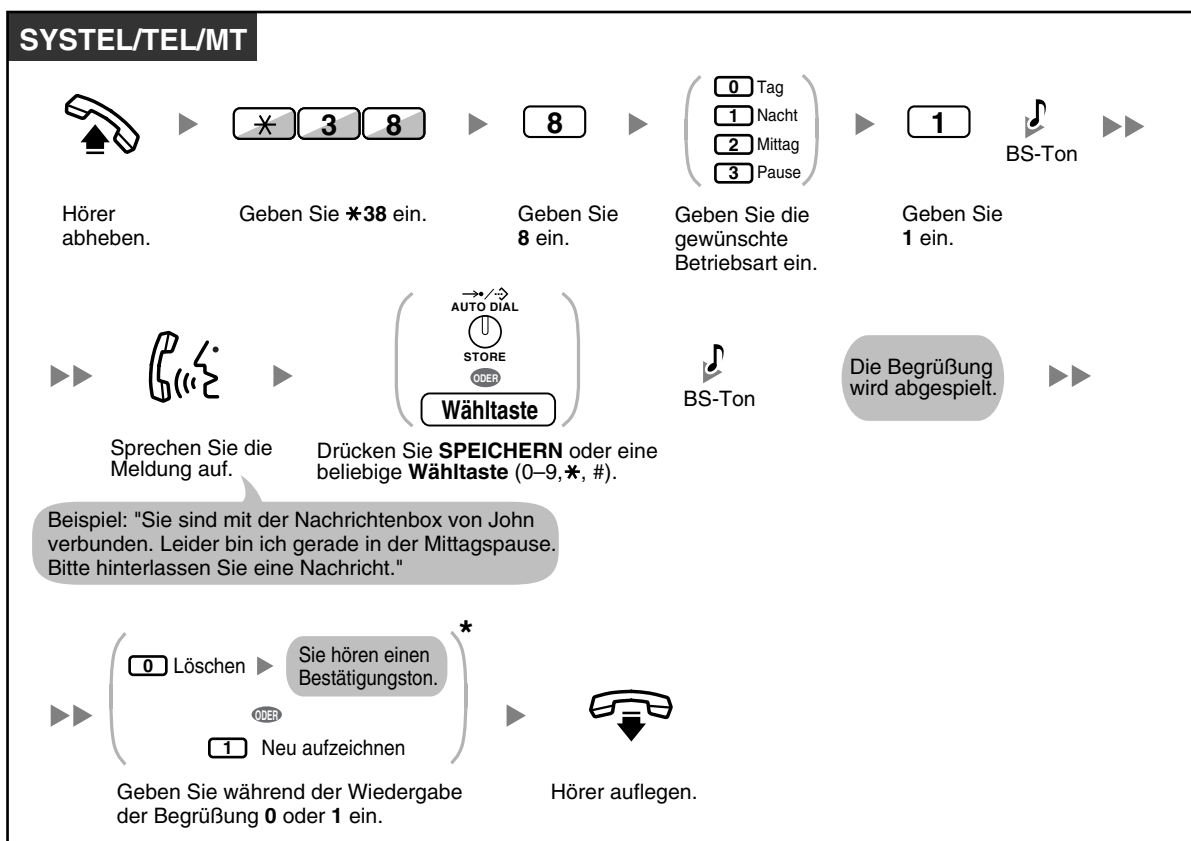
SYSTEL/TEL/MT

✱ 3 8

8

0 Tag
1 Nacht
2 Mittag
3 Pause

1

BS-Ton

Hörer abheben.

Geben Sie ✱38 ein.

Geben Sie 8 ein.

Geben Sie die gewünschte Betriebsart ein.

Geben Sie 1 ein.

AUTO DIAL
STORE
ODER
Wähltaste

BS-Ton

Die Begrüßung wird abgespielt.

Sprechen Sie die Meldung auf.

Drücken Sie SPEICHERN oder eine beliebige Wähltaste (0–9, ✱, #).

Beispiel: "Sie sind mit der Nachrichtenbox von John verbunden. Leider bin ich gerade in der Mittagspause. Bitte hinterlassen Sie eine Nachricht."

0 Löschen

Sie hören einen Bestätigungston.

ODER

1 Neu aufzeichnen

✱

Geben Sie während der Wiedergabe der Begrüßung 0 oder 1 ein.

Hörer auflegen.